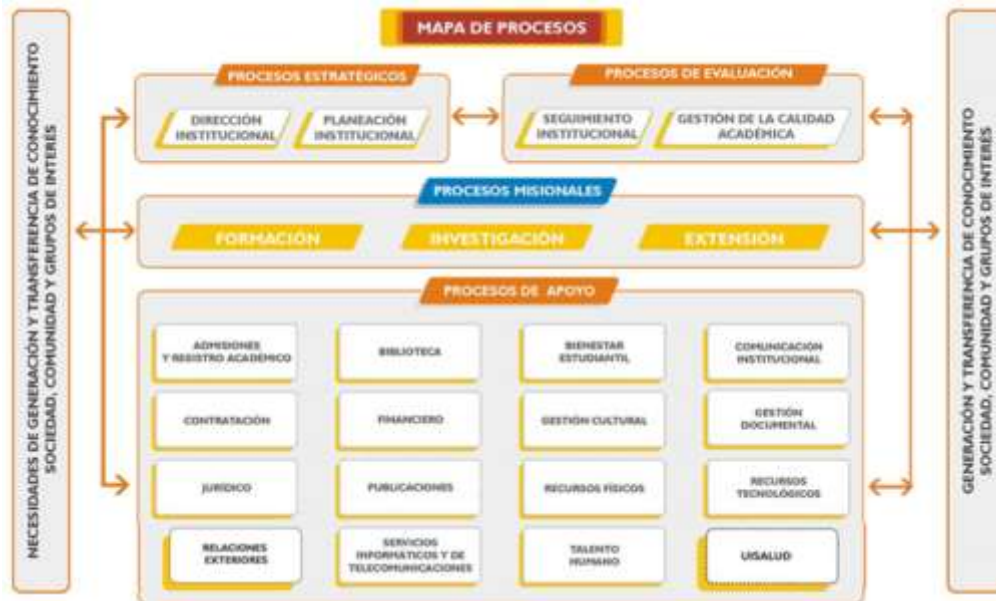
MAPA DE PROCESOS

NECESIDADES DE GENERACIÓN Y TRANSFERENCIA DE CONOCIMIENTO SOCIEDAD, COMUNIDAD Y GRUPOS DE INTERES

PROCESOS ESTRATÉGICOS

DIRECCIÓN INSTITUCIONAL

PLANEACIÓN INSTITUCIONAL

PROCESOS DE EVALUACIÓN

SEGUIMIENTO INSTITUCIONAL

GESTIÓN DE LA CALIDAD ACADÉMICA

PROCESOS MISIONALES

FORMACIÓN

INVESTIGACIÓN

EXTENSIÓN

PROCESOS DE APOYO

ADMISIONES Y REGISTRO ACADÉMICO

BIBLIOTECA

BIENESTAR ESTUDIANTIL

COMUNICACIÓN INSTITUCIONAL

CONTRATACIÓN

FINANCIERO

GESTIÓN CULTURAL

GESTIÓN DOCUMENTAL

JURÍDICO

PUBLICACIONES

RECURSOS FÍSICOS

RECURSOS TECNOLÓGICOS

RELACIONES EXTERIORES

SERVICIOS INFORMÁTICOS Y DE TELECOMUNICACIONES

TALENTO HUMANO

USALUD

GENERACIÓN Y TRANSFERENCIA DE CONOCIMIENTO SOCIEDAD, COMUNIDAD Y GRUPOS DE INTERES